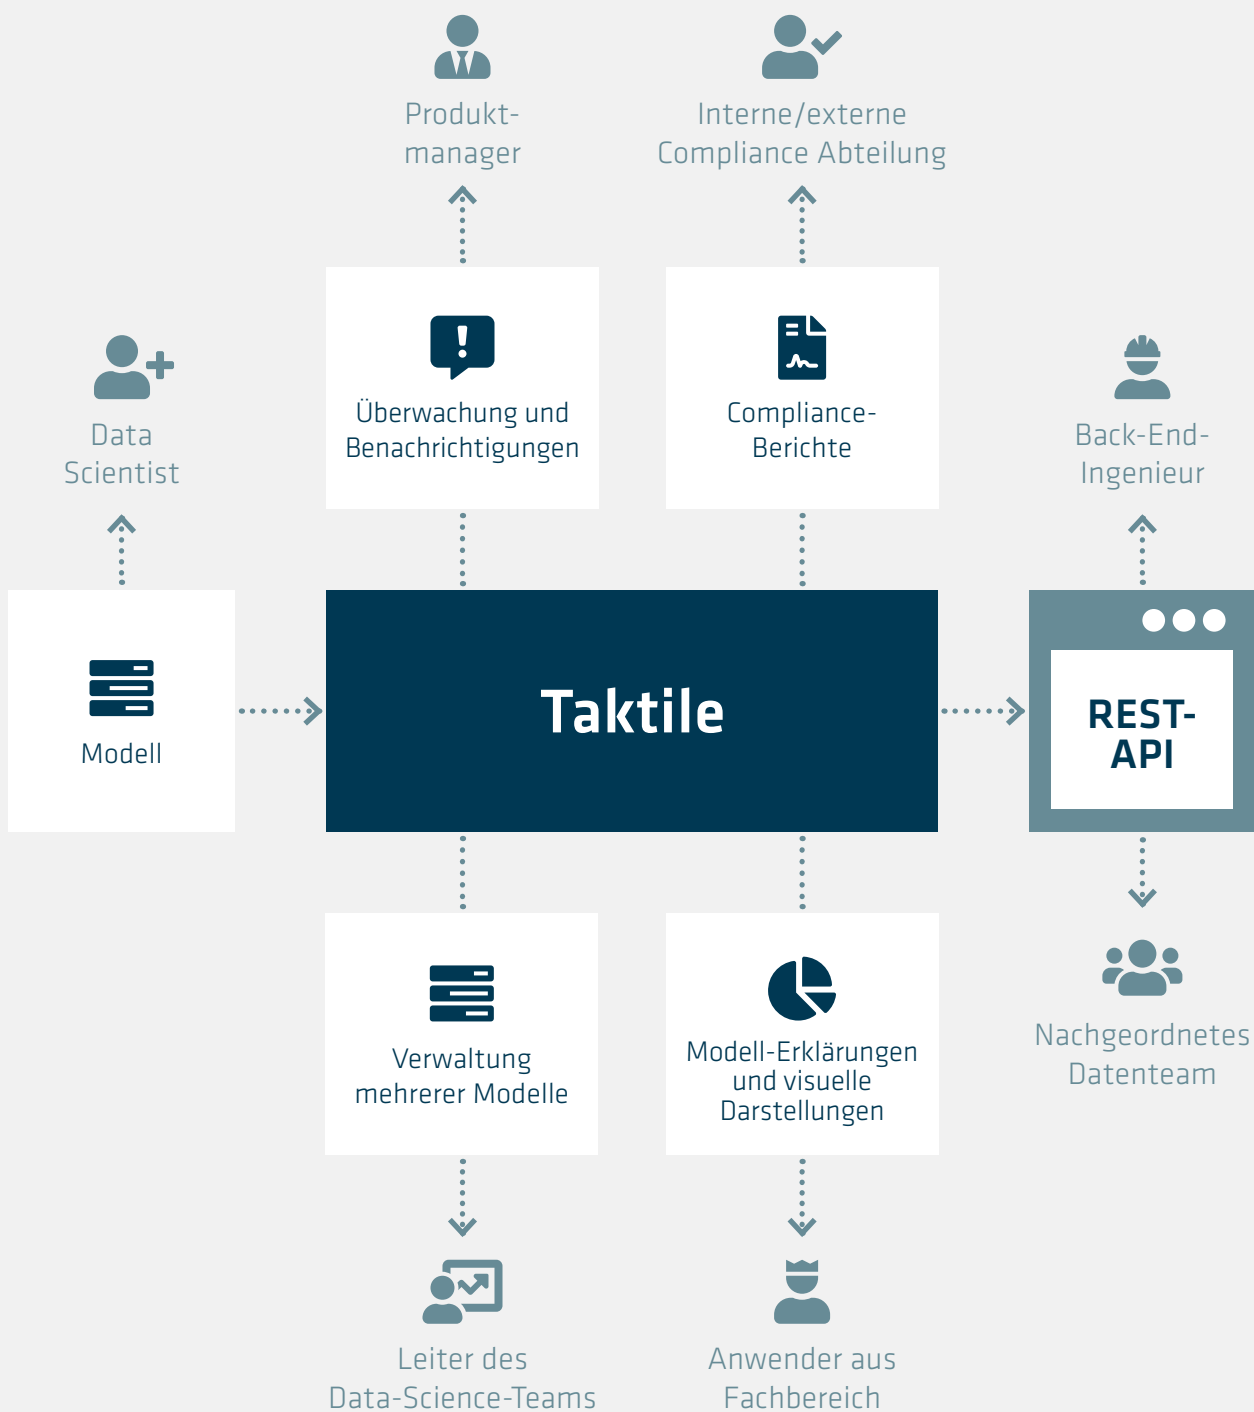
Produktmanager

Interne/externe Compliance Abteilung

Data Scientist

Überwachung und Benachrichtigungen

Compliance-Berichte

Back-End-Ingenieur

Modell

Taktile

REST-API

Verwaltung mehrerer Modelle

Modell-Erklärungen und visuelle Darstellungen

Nachgeordnetes Datenteam

Leiter des Data-Science-Teams

Anwender aus Fachbereich